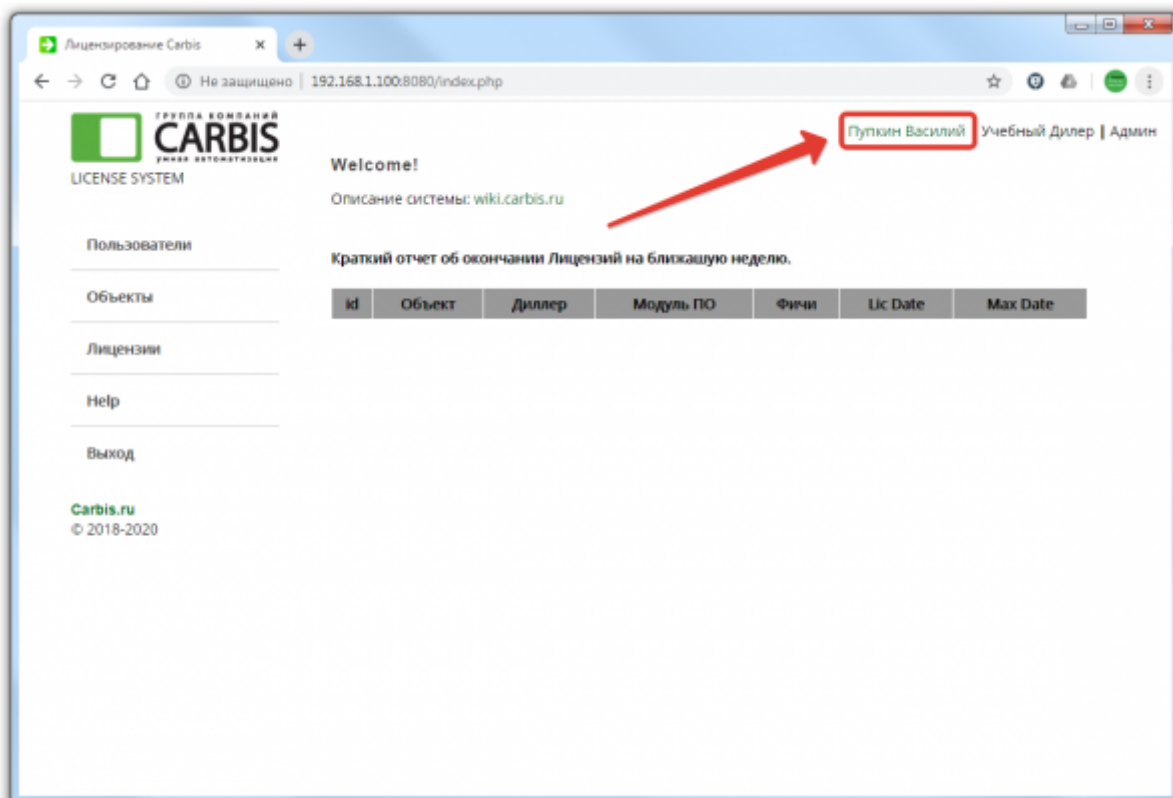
Лицензирование Carbis ×

Не защищено | 192.168.1.100:8080/index.php

ГРУППА КОМПАНИЙ
CARBIS
УМНАЯ АВТОМАТИЗАЦИЯ
LICENSE SYSTEM

Пупкин Василий Учебный Дилер | Админ

Welcome!

Описание системы: wiki.carbis.ru

Пользователи

Объекты

Лицензии

Help

Выход

Краткий отчет об окончании Лицензий на ближашую неделю.

| id | Объект | Диллер | Модуль ПО | Фичи | Lic Date | Max Date |
|---|---|---|---|---|---|---|

Carbis.ru
© 2018-2020